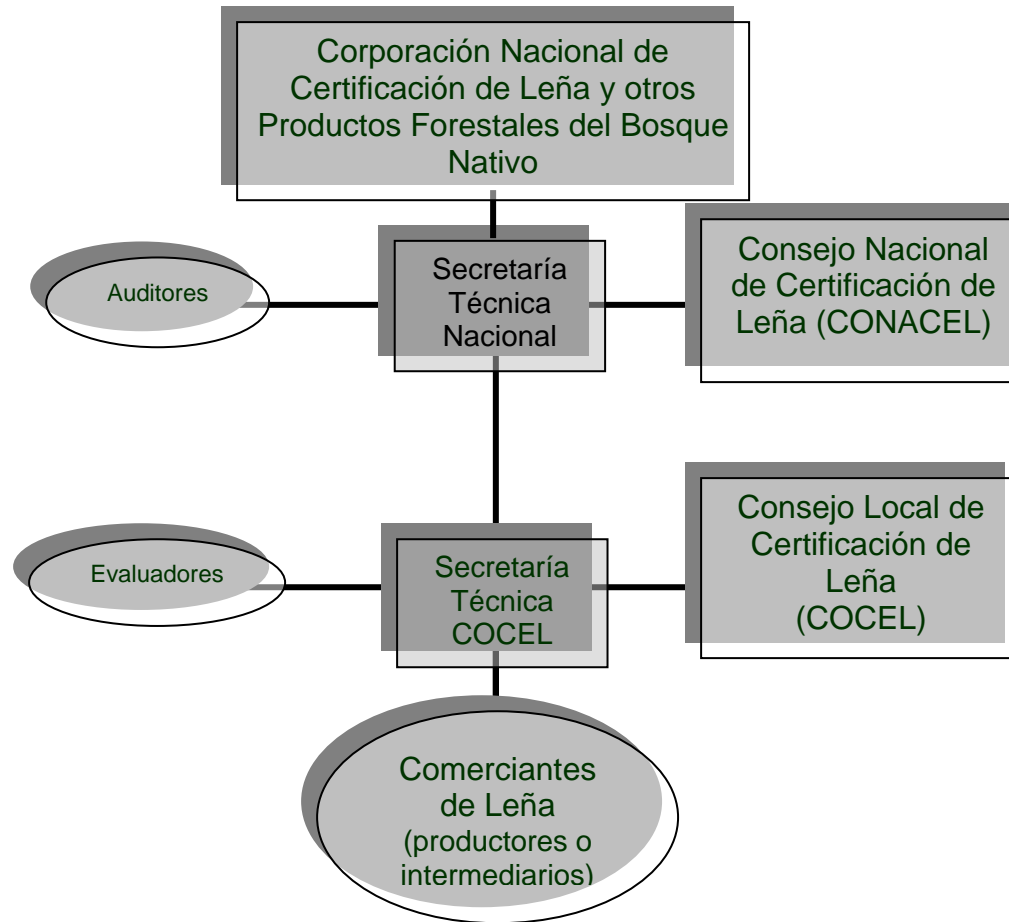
Corporación Nacional de Certificación de Leña y otros Productos Forestales del Bosque Nativo

Auditores

Secretaría Técnica Nacional

Consejo Nacional de Certificación de Leña (CONACEL)

Evaluadores

Secretaría Técnica COCEL

Consejo Local de Certificación de Leña (COCEL)

Comerciantes de Leña (productores o intermediarios)